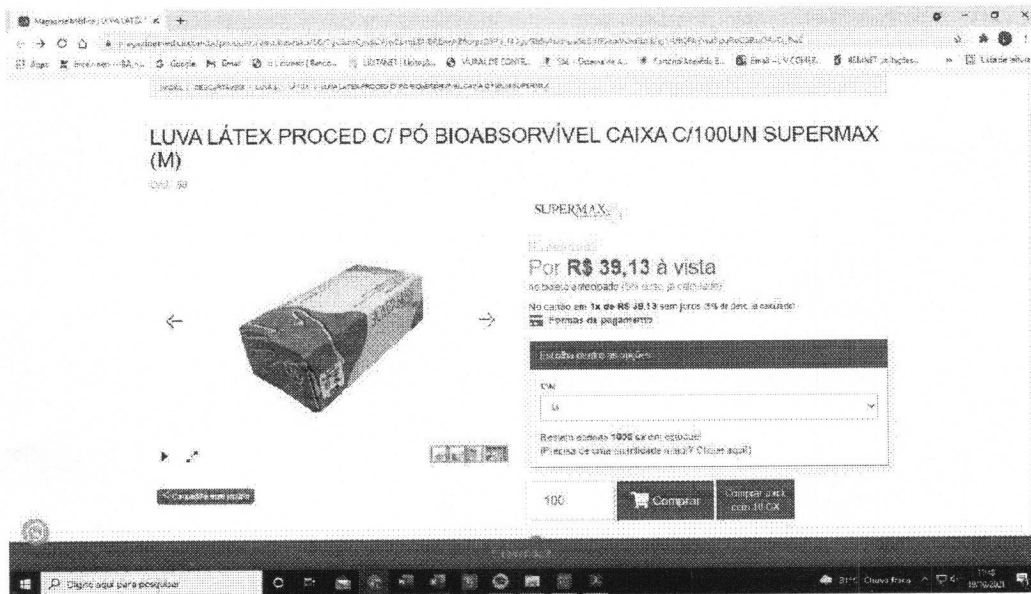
LUVA LÁTEX PROCED C/ PÓ BIOABSORVÍVEL CAIXA C/100UN SUPERMAX (M)

SUPERMAX

Por R$ 39,13 à vista

no boleto antecipado ([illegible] desc. já calculado)

No cartão em 1x de R$ 39,13 sem juros (5% de desc. já calculado)

Formas de pagamento

Escolha dentre as opções

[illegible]

Restam apenas 1000 cx em estoque!
(Precisa de uma quantidade maior? Clique aqui!)

100

Comprar

Comprar Caixa com 10 CX

Digite aqui para pesquisar

Chuva fraca

19/10/2021